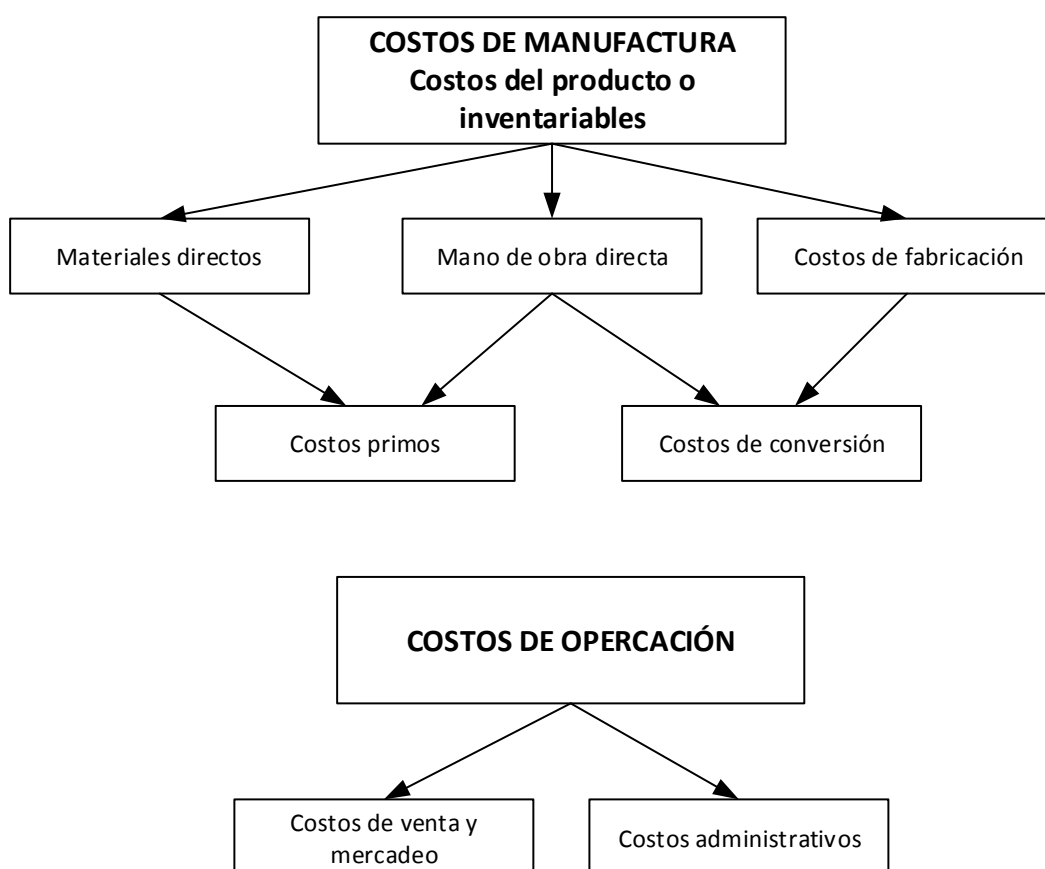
COSTOS DE MANUFACTURA
Costos del producto o inventariables

Materiales directos

Mano de obra directa

Costos de fabricación

Costos primos

Costos de conversión

COSTOS DE OPERCACIÓN

Costos de venta y mercadeo

Costos administrativos